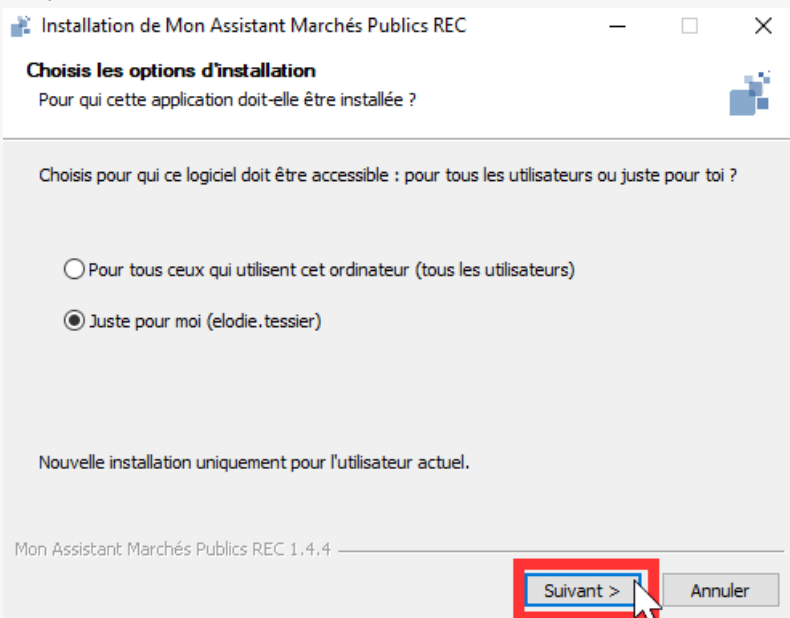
Installation de Mon Assistant Marchés Publics REC

Choisis les options d'installation
Pour qui cette application doit-elle être installée ?

Choisis pour qui ce logiciel doit être accessible : pour tous les utilisateurs ou juste pour toi ?

Pour tous ceux qui utilisent cet ordinateur (tous les utilisateurs)

Juste pour moi (elodie.tessier)

Nouvelle installation uniquement pour l'utilisateur actuel.

Mon Assistant Marchés Publics REC 1.4.4

Suivant >
Annuler